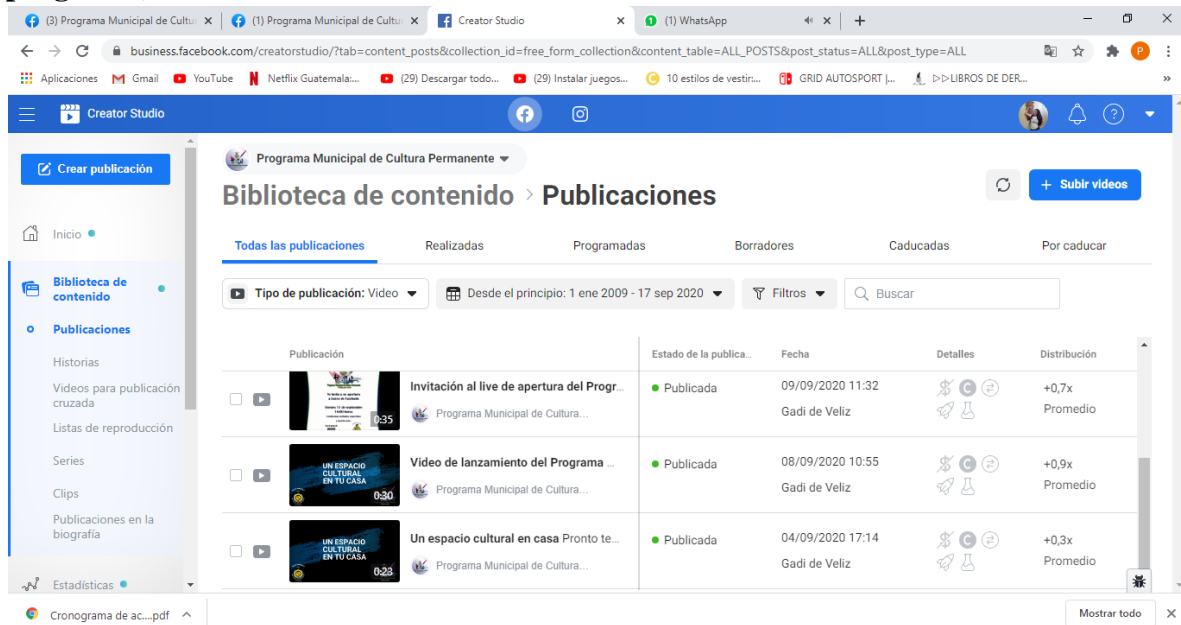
(3) Programa Municipal de Cultu ×
(1) Programa Municipal de Cultu ×
Creator Studio ×
(1) WhatsApp ×
+

business.facebook.com/creatorstudio/?tab=content_posts&collection_id=free_form_collection&content_table=ALL_POSTS&post_status=ALL&post_type=ALL

Aplicaciones Gmail YouTube Netflix Guatemala:... (29) Descargar todo... (29) Instalar juegos... 10 estilos de vestir:... GRID AUTOSPORT |... ▷▷LIBROS DE DER...

Creator Studio

Crear publicación

Inicio

Biblioteca de contenido

Publicaciones

Historias

Videos para publicación cruzada

Listas de reproducción

Series

Clips

Publicaciones en la biografía

Estadísticas

Programa Municipal de Cultura Permanente

Biblioteca de contenido › Publicaciones

+ Subir videos

Todas las publicaciones | Realizadas | Programadas | Borradores | Caducadas | Por caducar

Tipo de publicación: Video | Desde el principio: 1 ene 2009 - 17 sep 2020 | Filtros | Buscar

| Publicación | Estado de la publica... | Fecha | Detalles | Distribución |
|---|---|---|---|---|
| 0:35 Invitación al live de apertura del Progr... Programa Municipal de Cultura... | Publicada | 09/09/2020 11:32 Gadi de Veliz | | +0,7x Promedio |
| UN ESPACIO CULTURAL EN TU CASA 0:30 Video de lanzamiento del Programa ... Programa Municipal de Cultura... | Publicada | 08/09/2020 10:55 Gadi de Veliz | | +0,9x Promedio |
| UN ESPACIO CULTURAL EN TU CASA 0:23 Un espacio cultural en casa Pronto te... Programa Municipal de Cultura... | Publicada | 04/09/2020 17:14 Gadi de Veliz | | +0,3x Promedio |

Cronograma de ac....pdf

Mostrar todo